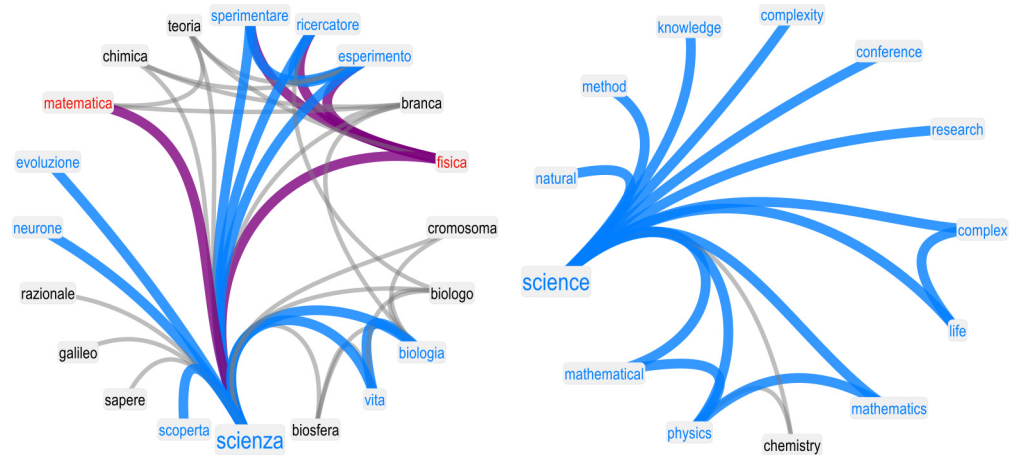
teoria
sperimentare
ricercatore
chimica
esperimento
matematica
branca
fisica
evoluzione
neurone
cromosoma
razionale
biologo
galileo
biologia
sapere
vita
scoperta
scienza
biosfera

knowledge
complexity
method
conference
research
natural
complex
science
life
mathematical
mathematics
physics
chemistry